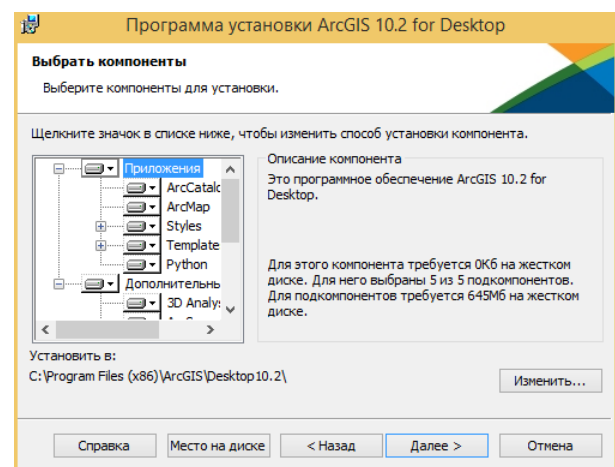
Программа установки ArcGIS 10.2 for Desktop

Выбрать компоненты

Выберите компоненты для установки.

Щелкните значок в списке ниже, чтобы изменить способ установки компонента.

Приложения
ArcCatalo
ArcMap
Styles
Template
Python
Дополнительнь
3D Analys
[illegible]

Описание компонента

Это программное обеспечение ArcGIS 10.2 for Desktop.

Для этого компонента требуется 0Кб на жестком диске. Для него выбраны 5 из 5 подкомпонентов. Для подкомпонентов требуется 645Мб на жестком диске.

Установить в:
C:\Program Files (x86)\ArcGIS\Desktop10.2\

Изменить...

Справка
Место на диске
< Назад
Далее >
Отмена